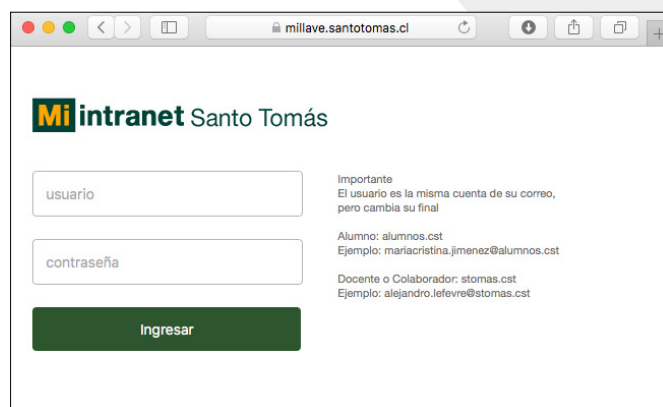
millave.santotomas.cl

Mi intranet Santo Tomás

usuario

contraseña

Ingresar

Importante
El usuario es la misma cuenta de su correo, pero cambia su final

Alumno: alumnos.cst
Ejemplo: mariacristina.jimenez@alumnos.cst

Docente o Colaborador: stomas.cst
Ejemplo: alejandro.lefevre@stomas.cst